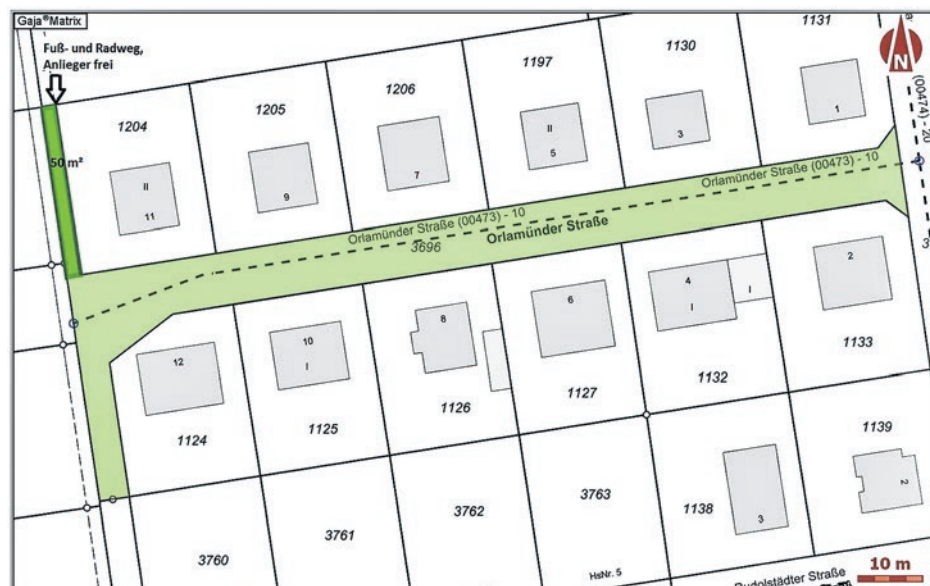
Gaja®Matrix

Fuß- und Radweg, Anlieger frei

50 m²

1204
1205
1206
1197
1130
1131

N

(00474) - 20

II
11
9
7
II
5
3
1

Orlamünder Straße (00473) - 10
Orlamünder Straße (00473) - 10
3696
Orlamünder Straße

3

12
10
I
8
6
4
I
I
2

1133
1132
1127
1126
1125
1124

1139
2
1138
3

3760
3761
3762
3763

HsNr. 5
Rudolstädter Straße
10 m